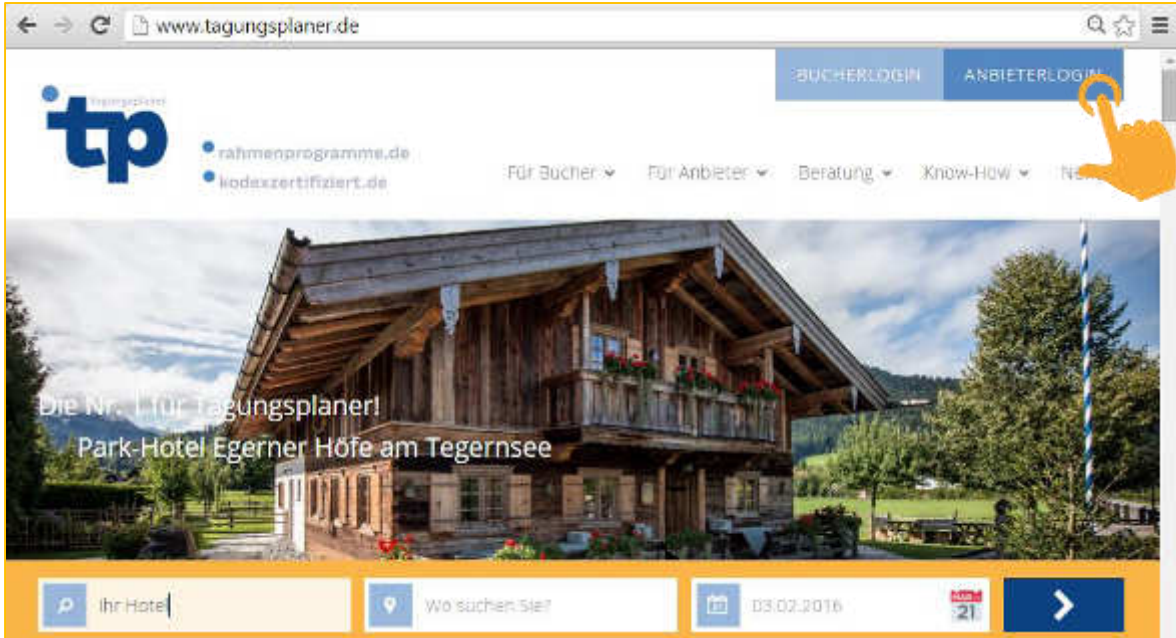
www.tagungsplaner.de

BUCHERLOGIN
ANBIETERLOGIN

tp
tagungsplaner

rahmenprogramme.de
kodexzertifiziert.de

Für Bucher
Für Anbieter
Beratung
Know-How
Ne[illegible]

Die Nr. 1 für Tagungsplaner!
Park-Hotel Egerner Höfe am Tegernsee

Ihr Hotel
Wo suchen Sie?
03.02.2016
21